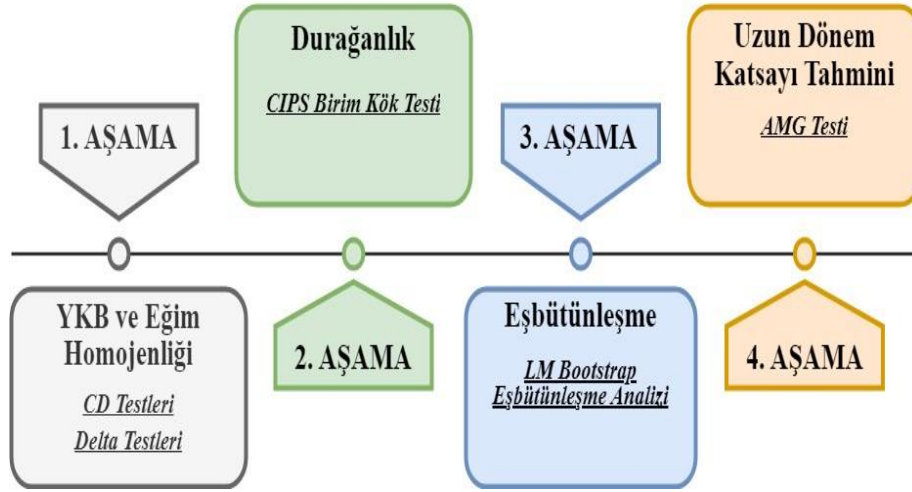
1. AŞAMA

YKB ve Eğim Homojenliği

CD Testleri

Delta Testleri

Durağanlık

CIPS Birim Kök Testi

2. AŞAMA

3. AŞAMA

Eşbütünleşme

LM Bootstrap Eşbütünleşme Analizi

Uzun Dönem Katsayı Tahmini

AMG Testi

4. AŞAMA